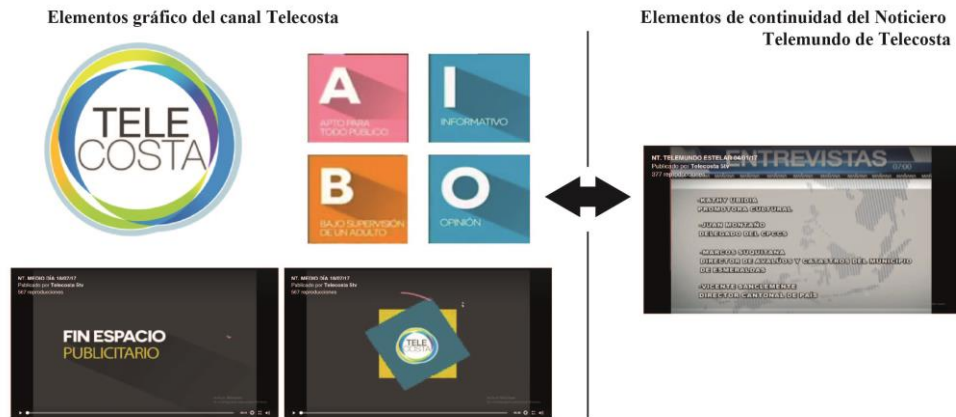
Elementos gráfico del canal Telecosta

TELE COSTA

A
APTO PARA TODO PÚBLICO

I
INFORMATIVO

B
BAJO SUPERVISIÓN DE UN ADULTO

O
OPINIÓN

NT. MEDIO DÍA 10/07/17
Publicado por Telecosta Stv
567 reproducciones

FIN ESPACIO PUBLICITARIO

NT. MEDIO DÍA 10/07/17
Publicado por Telecosta Stv
567 reproducciones

TELE COSTA

Elementos de continuidad del Noticiero Telemundo de Telecosta

NT. TELEMUNDO ESTELAR 04/07/17
Publicado por Telecosta Stv
377 reproducciones

ENTREVISTAS

-KATHY URIDIA
PROMOTORA CULTURAL

-JUAN MONTAÑO
DELEGADO DEL CPCCS

-MARCOS SUQUITANA
DIRECTOR DE AVALÚOS Y CATASTROS DEL MUNICIPIO DE ESMERALDAS

-VICENTE SANCLEMENTE
DIRECTOR CANTONAL DE PAIS